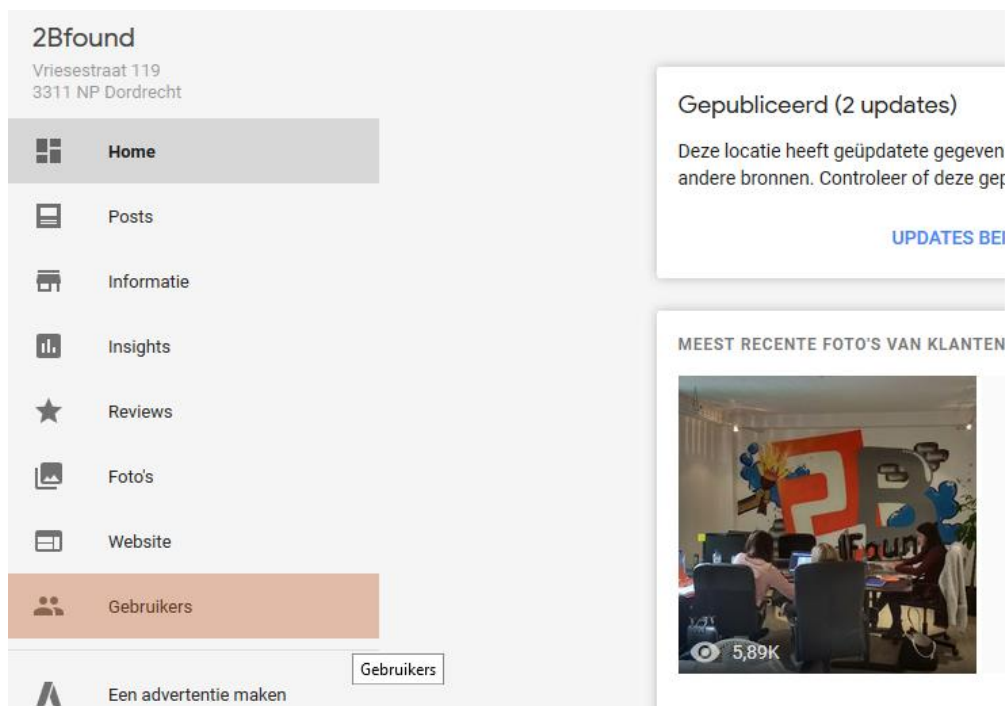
2Bfound
Vriesestraat 119
3311 NP Dordrecht

Home

Posts

Informatie

Insights

Reviews

Foto's

Website

Gebruikers

Gebruikers

Een advertentie maken

Gepubliceerd (2 updates)

Deze locatie heeft geüpdatete gegeven andere bronnen. Controleer of deze gep

UPDATES BE

MEEST RECENTE FOTO'S VAN KLANTEN

2B Found

5,89K